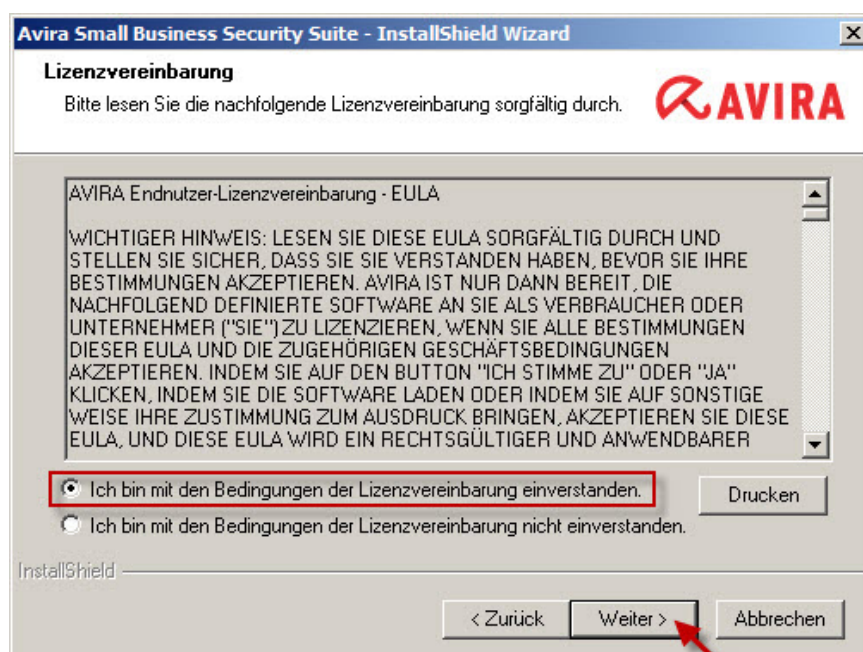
Avira Small Business Security Suite - InstallShield Wizard

Lizenzvereinbarung

Bitte lesen Sie die nachfolgende Lizenzvereinbarung sorgfältig durch.

AVIRA

AVIRA Endnutzer-Lizenzvereinbarung - EULA

WICHTIGER HINWEIS: LESEN SIE DIESE EULA SORGFÄLTIG DURCH UND STELLEN SIE SICHER, DASS SIE SIE VERSTANDEN HABEN, BEVOR SIE IHRE BESTIMMUNGEN AKZEPTIEREN. AVIRA IST NUR DANN BEREIT, DIE NACHFOLGEND DEFINIERTE SOFTWARE AN SIE ALS VERBRAUCHER ODER UNTERNEHMER ("SIE") ZU LIZENZIEREN, WENN SIE ALLE BESTIMMUNGEN DIESER EULA UND DIE ZUGEHÖRIGEN GESCHÄFTSBEDINGUNGEN AKZEPTIEREN. INDEM SIE AUF DEN BUTTON "ICH STIMME ZU" ODER "JA" KLICKEN, INDEM SIE DIE SOFTWARE LADEN ODER INDEM SIE AUF SONSTIGE WEISE IHRE ZUSTIMMUNG ZUM AUSDRUCK BRINGEN, AKZEPTIEREN SIE DIESE EULA, UND DIESE EULA WIRD EIN RECHTSGÜLTIGER UND ANWENDBARER

Ich bin mit den Bedingungen der Lizenzvereinbarung einverstanden.

Drucken

Ich bin mit den Bedingungen der Lizenzvereinbarung nicht einverstanden.

InstallShield

< Zurück

Weiter >

Abbrechen